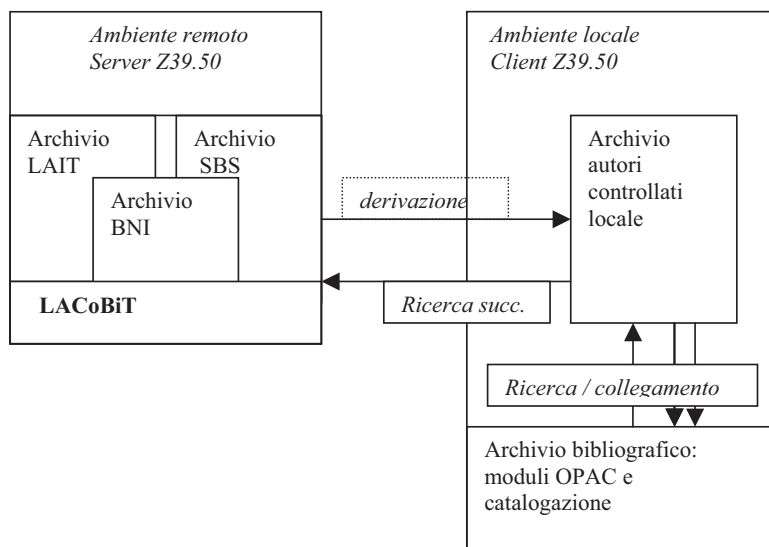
Ambiente remoto
Server Z39.50

Archivio LAIT

Archivio SBS

Archivio BNI

LACoBiT

derivazione

Ricerca succ.

Ambiente locale
Client Z39.50

Archivio autori controllati locale

Ricerca / collegamento

Archivio bibliografico: moduli OPAC e catalogazione